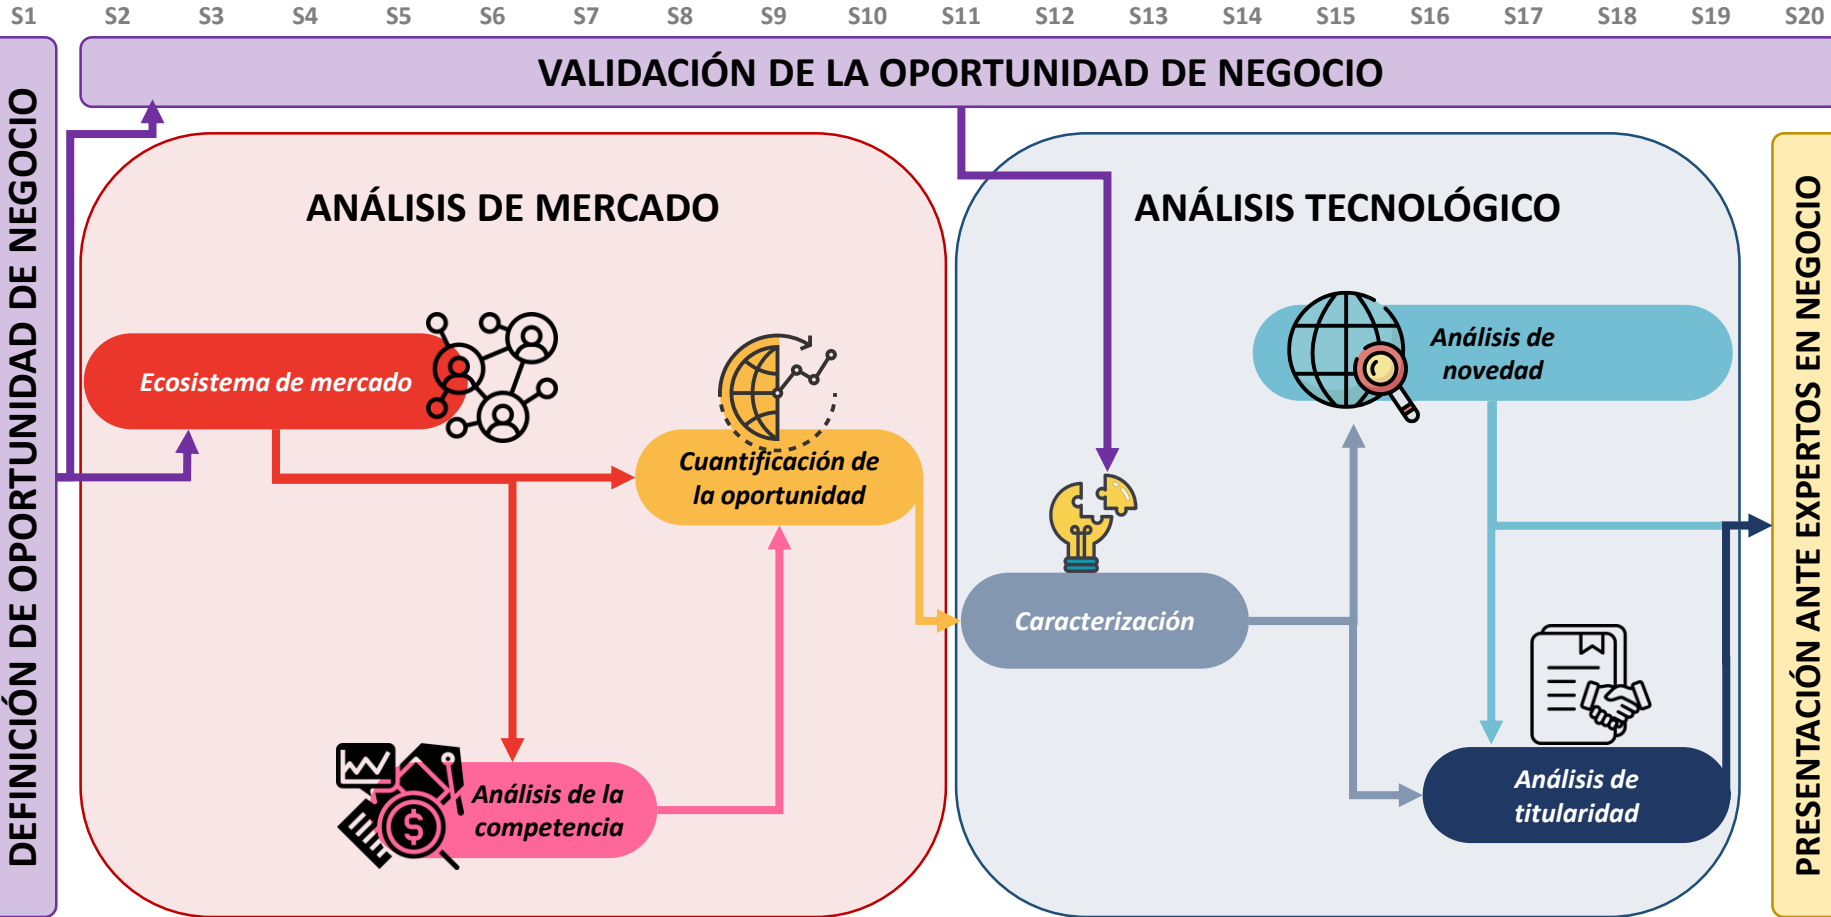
S1 S2 S3 S4 S5 S6 S7 S8 S9 S10 S11 S12 S13 S14 S15 S16 S17 S18 S19 S20

VALIDACIÓN DE LA OPORTUNIDAD DE NEGOCIO

DEFINICIÓN DE OPORTUNIDAD DE NEGOCIO

ANÁLISIS DE MERCADO

Ecosistema de mercado

Cuantificación de la oportunidad

Análisis de la competencia

ANÁLISIS TECNOLÓGICO

Análisis de novedad

Caracterización

Análisis de titularidad

PRESENTACIÓN ANTE EXPERTOS EN NEGOCIO